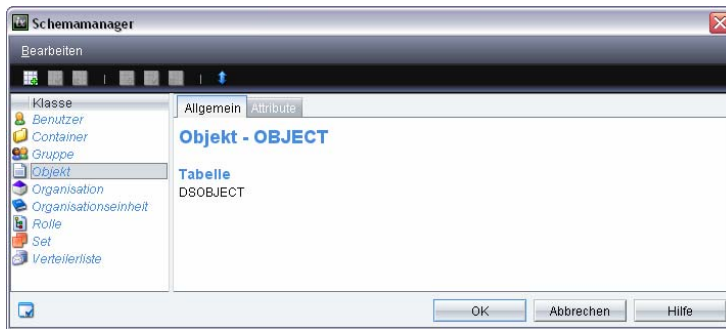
Schemamanager

Bearbeiten

Klasse
Benutzer
Container
Gruppe
Objekt
Organisation
Organisationseinheit
Rolle
Set
Verteilerliste

Allgemein Attribute

Objekt - OBJECT

Tabelle
DSOBJECT

OK Abbrechen Hilfe